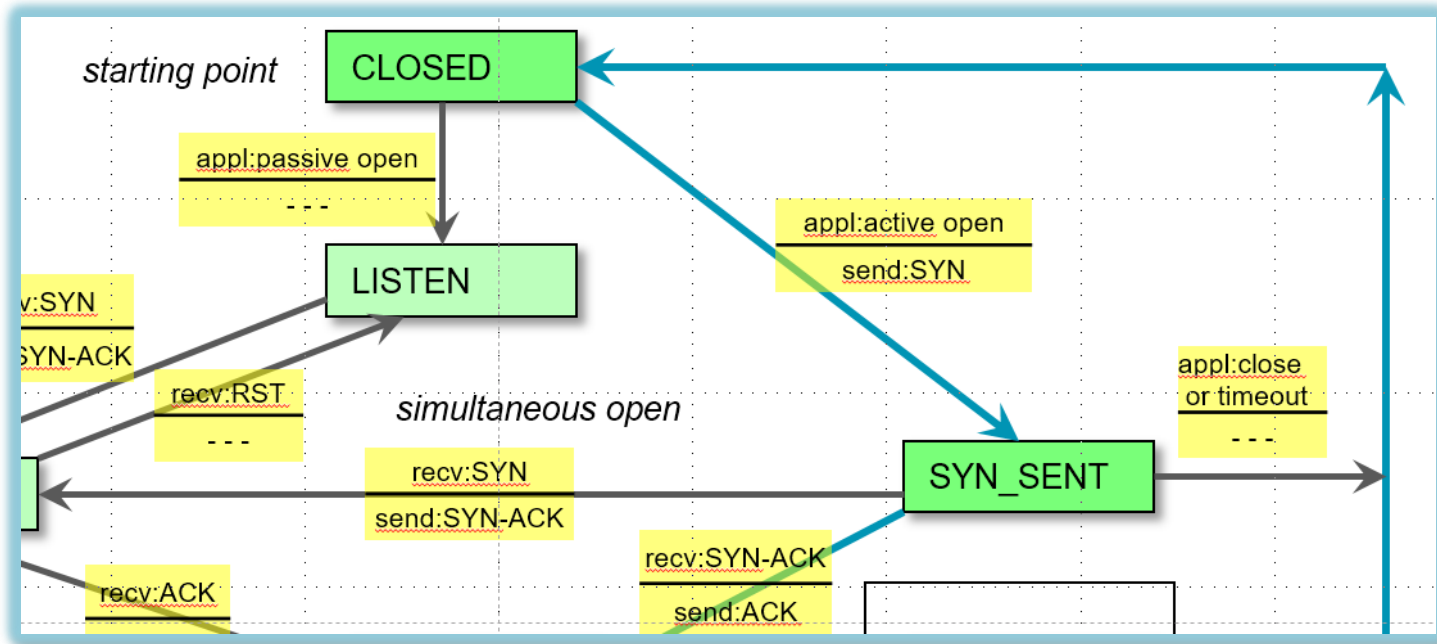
starting point

CLOSED

appl:passive open

- - -

LISTEN

appl:active open

send:SYN

v:SYN

SYN-ACK

recv:RST

- - -

simultaneous open

appl:close or timeout

- - -

recv:SYN

send:SYN-ACK

SYN_SENT

recv:SYN-ACK

send:ACK

recv:ACK